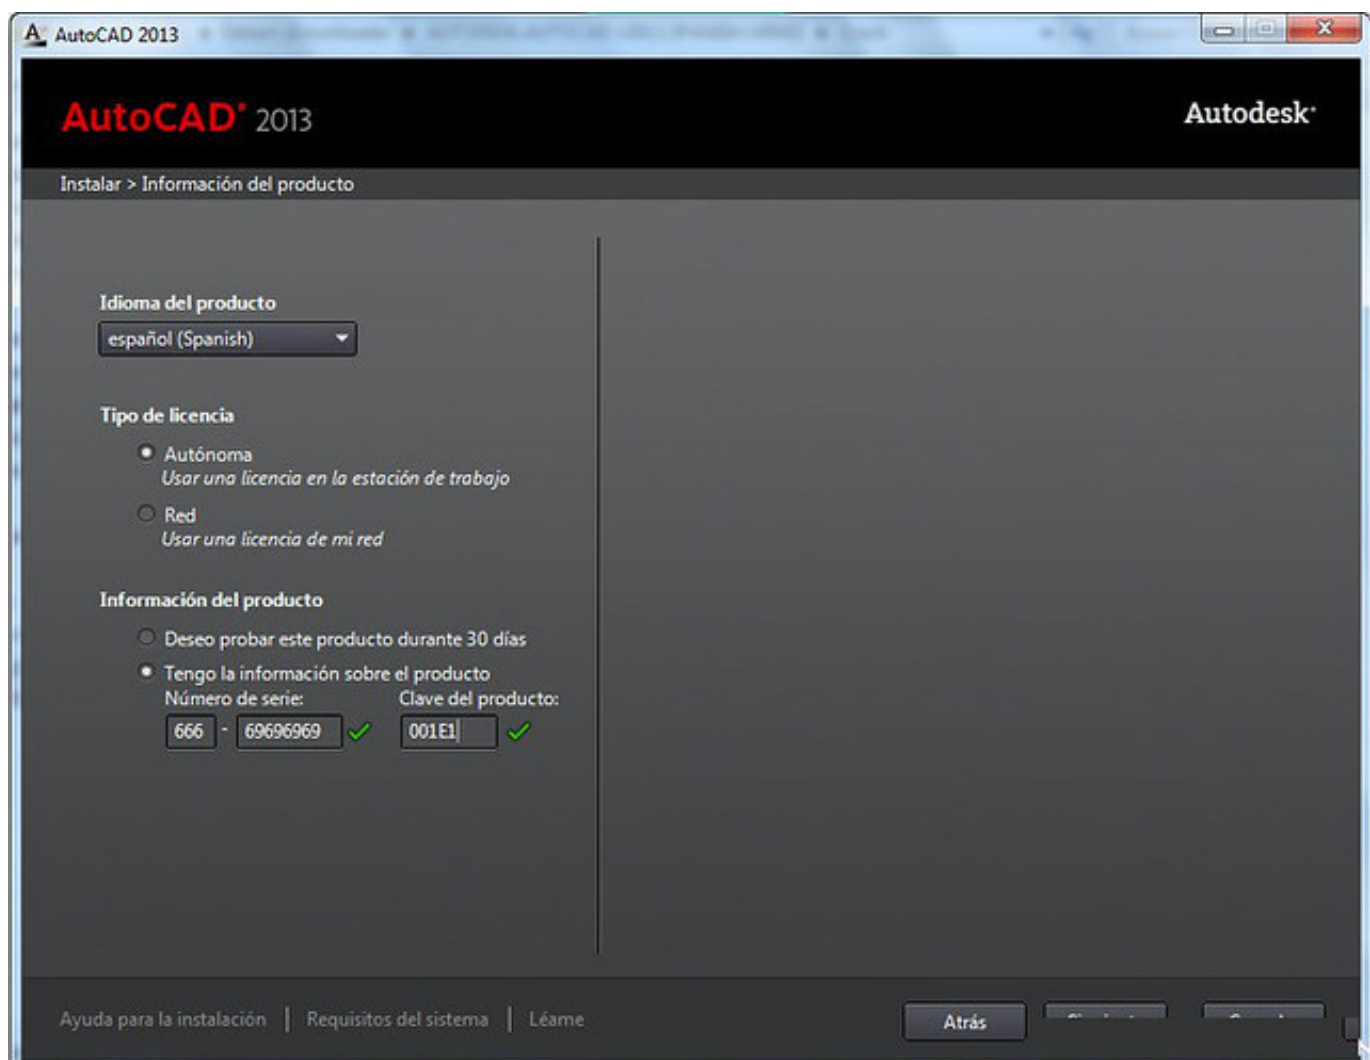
AutoCAD 2013

AutoCAD® 2013

Autodesk®

Instalar > Información del producto

Idioma del producto

español (Spanish)

Tipo de licencia

Autónoma
Usar una licencia en la estación de trabajo

Red
Usar una licencia de mi red

Información del producto

Deseo probar este producto durante 30 días

Tengo la información sobre el producto

Número de serie:

666 - 69696969

Clave del producto:

001E1

Ayuda para la instalación | Requisitos del sistema | Léame

Atrás

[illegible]

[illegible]